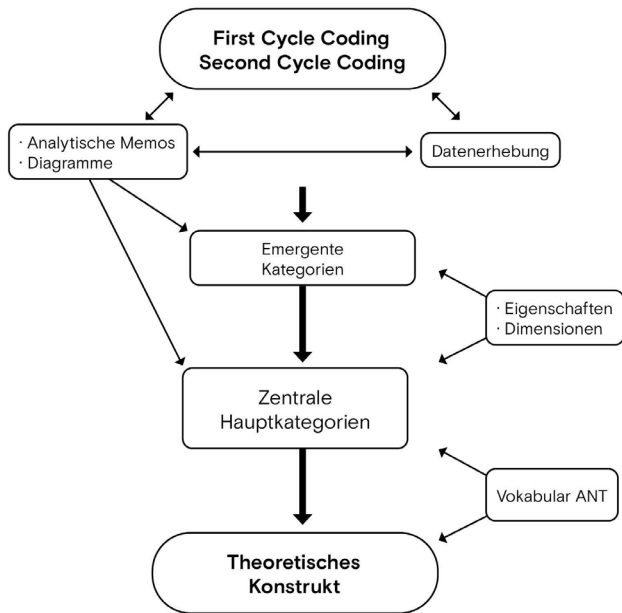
First Cycle Coding
Second Cycle Coding

· Analytische Memos
· Diagramme

Datenerhebung

Emergente Kategorien

· Eigenschaften
· Dimensionen

Zentrale Hauptkategorien

Vokabular ANT

Theoretisches Konstrukt